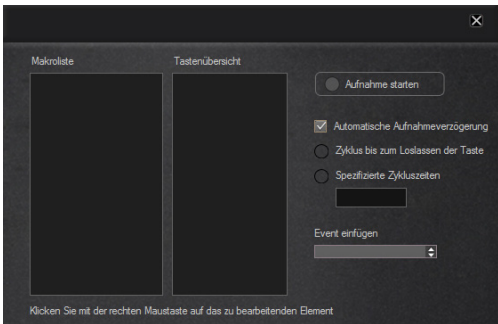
Makroliste

Tastenübersicht

Aufnahme starten

Automatische Aufnahmeverzögerung

Zyklus bis zum Loslassen der Taste

Spezifizierte Zykluszeiten

Event einfügen

Klicken Sie mit der rechten Maustaste auf das zu bearbeitenden Element